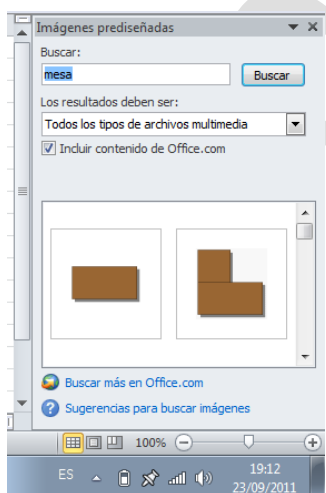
Imágenes prediseñadas

Buscar:

mesa

Buscar

Los resultados deben ser:

Todos los tipos de archivos multimedia

Incluir contenido de Office.com

Buscar más en Office.com

Sugerencias para buscar imágenes

100%

ES

19:12
23/09/2011